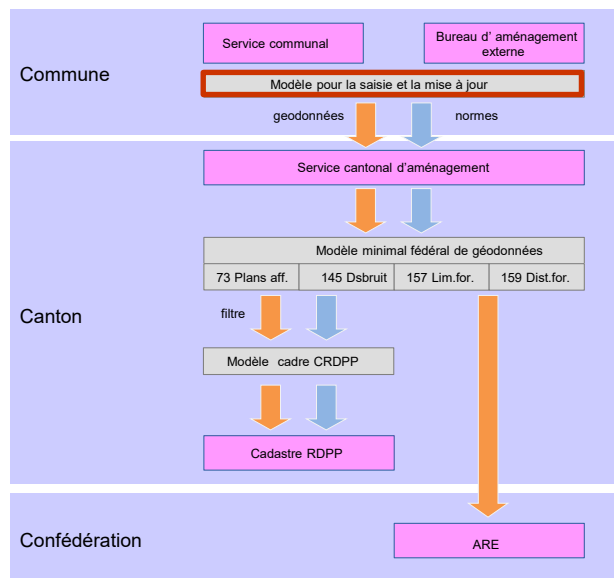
Commune

Service communal

Bureau d' aménagement externe

Modèle pour la saisie et la mise à jour

geodonnées

normes

Canton

Service cantonal d'aménagement

Modèle minimal fédéral de géodonnées

| 73 Plans aff. | 145 Dsbruit | 157 Lim.for. | 159 Dist.for. |
|---|---|---|---|

filtre

Modèle cadre CRDPP

Cadastre RDPP

Confédération

ARE